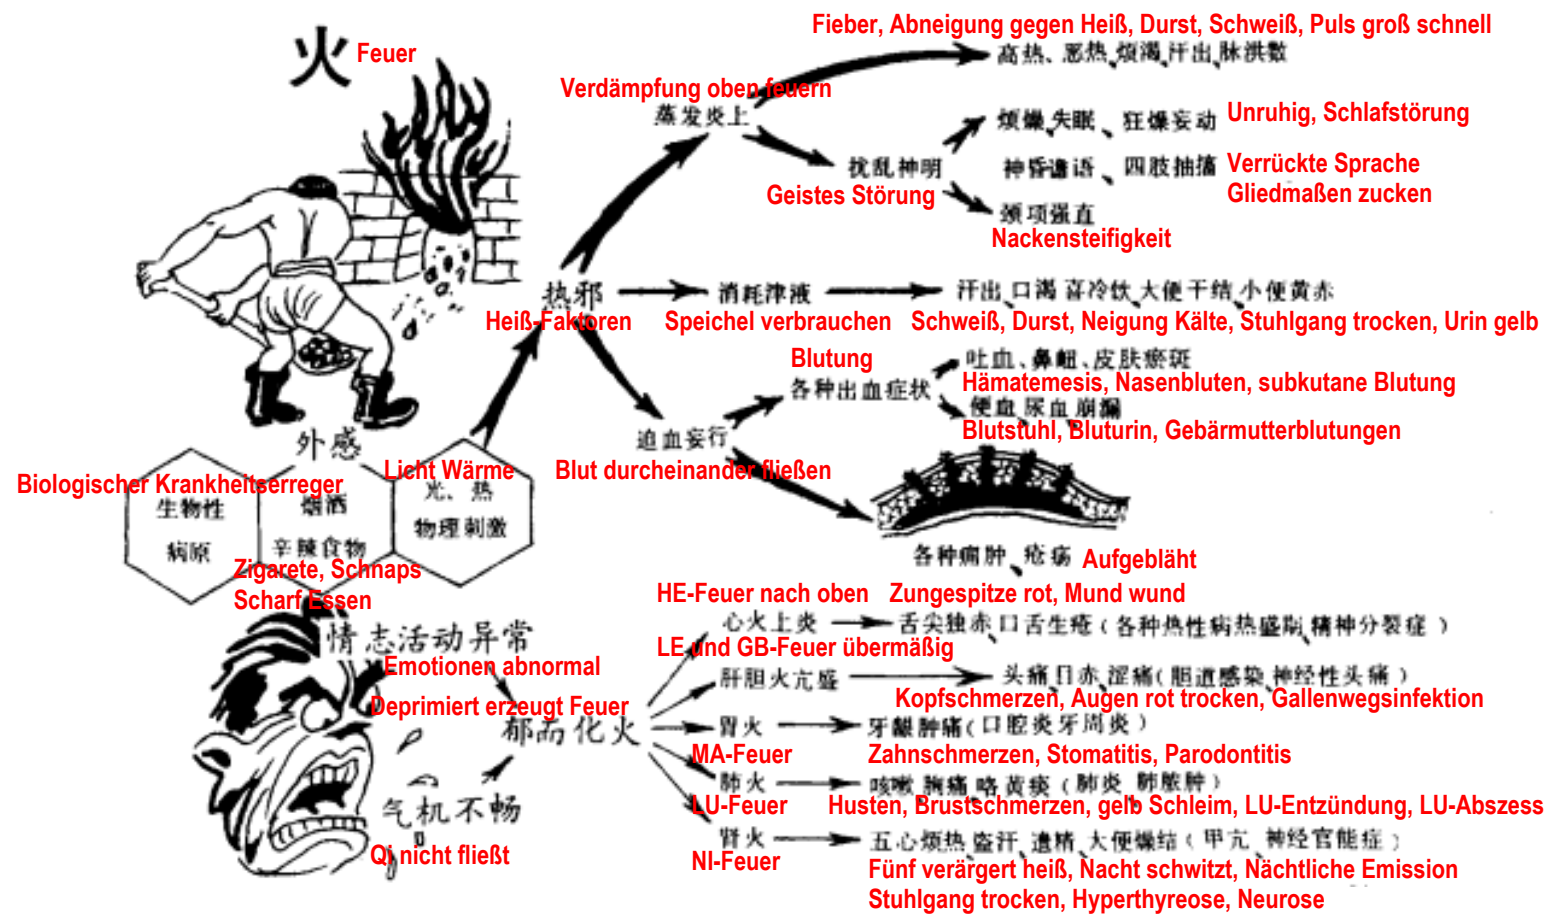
火 Feuer

Fieber, Abneigung gegen Heiß, Durst, Schweiß, Puls groß schnell
高热、恶热 烦渴 汗出 脉洪数

Verdämpfung oben feuern
蒸发炎上

烦燥 失眠、狂燥妄动 Unruhig, Schlafstörung
扰乱神明
神昏谵语、四肢抽搐 Verrückte Sprache Gliedmaßen zucken
Geistes Störung
颈项强直
Nackensteifigkeit

热邪
Heiß-Faktoren
消耗津液
Speichel verbrauchen
汗出 口渴 喜冷饮 大便干结 小便黄赤
Schweiß, Durst, Neigung Kälte, Stuhlgang trocken, Urin gelb

Blutung
各种出血症状
吐血、鼻衄、皮肤瘀斑
Hämatemesis, Nasenbluten, subkutane Blutung
便血 尿血 崩漏
Blutstuhl, Bluturin, Gebärmutterblutungen
迫血妄行
Blut durcheinander fließen

外感
Biologischer Krankheitserreger
生物性
病原
Licht Wärme
光、热
物理刺激
烟酒
辛辣食物
Zigarete, Schnaps
Scharf Essen

各种痈肿、疮疡 Aufgebläht

HE-Feuer nach oben
心火上炎
Zungespitze rot, Mund wund
舌尖独赤 口舌生疮（各种热性病热盛期 精神分裂症）
LE und GB-Feuer übermäßig
肝胆火亢盛
头痛 目赤 涩痛（胆道感染 神经性头痛）
Kopfschmerzen, Augen rot trocken, Gallenwegsinfektion

情志活动异常
Emotionen abnormal
Deprimiert erzeugt Feuer
郁而化火
胃火
牙龈肿痛（口腔炎 牙周炎）
MA-Feuer
Zahnschmerzen, Stomatitis, Parodontitis
肺火
咳嗽 胸痛 咯黄痰（肺炎 肺脓肿）
LU-Feuer
Husten, Brustschmerzen, gelb Schleim, LU-Entzündung, LU-Abszess
气机不畅
Qi nicht fließt
肾火
五心烦热 盗汗 遗精 大便燥结（甲亢 神经官能症）
NI-Feuer
Fünf verärgert heiß, Nacht schwitzt, Nächtliche Emission
Stuhlgang trocken, Hyperthyreose, Neurose